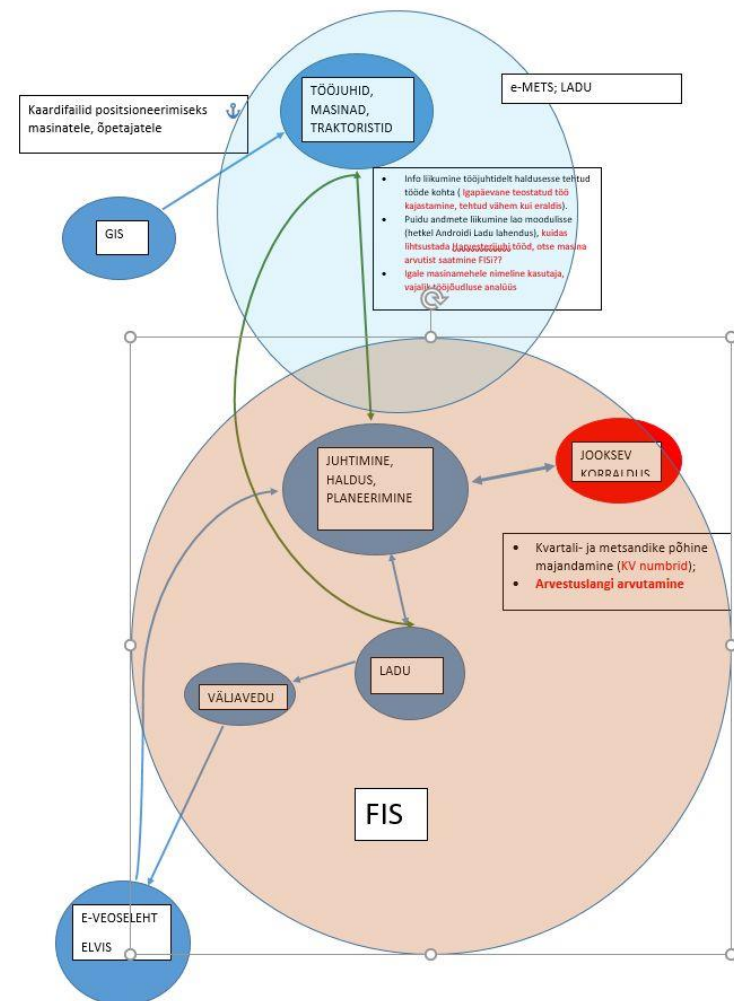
Kaardifailid positsioneerimiseks masinatele, õpetajatele

TÖÖJUHID, MASINAD, TRAKTORISTID

e-METS; LADU

GIS

- Info liikumine tööjuhtidelt haldusesse tehtud tööde kohta ( Igapäevane teostatud töö kajastamine, tehtud vähem kui eraldis).
- Puidu andmete liikumine lao moodulisse (hetkel Androidi Ladu lahendus), kuidas lihtsustada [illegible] tööd, otse masina arvutist saatmine FISi??
- Igale masinamehele nimeline kasutaja, vajalik tööjõudluse analüüs

JUHTIMINE, HALDUS, PLANEERIMINE

JOOKSEV KORRALDUS

- Kvartali- ja metsandike põhine majandamine (KV numbrid);
- Arvestuslangi arvutamine

LADU

VÄLJAVEDU

FIS

E-VEOSELEHT

ELVIS